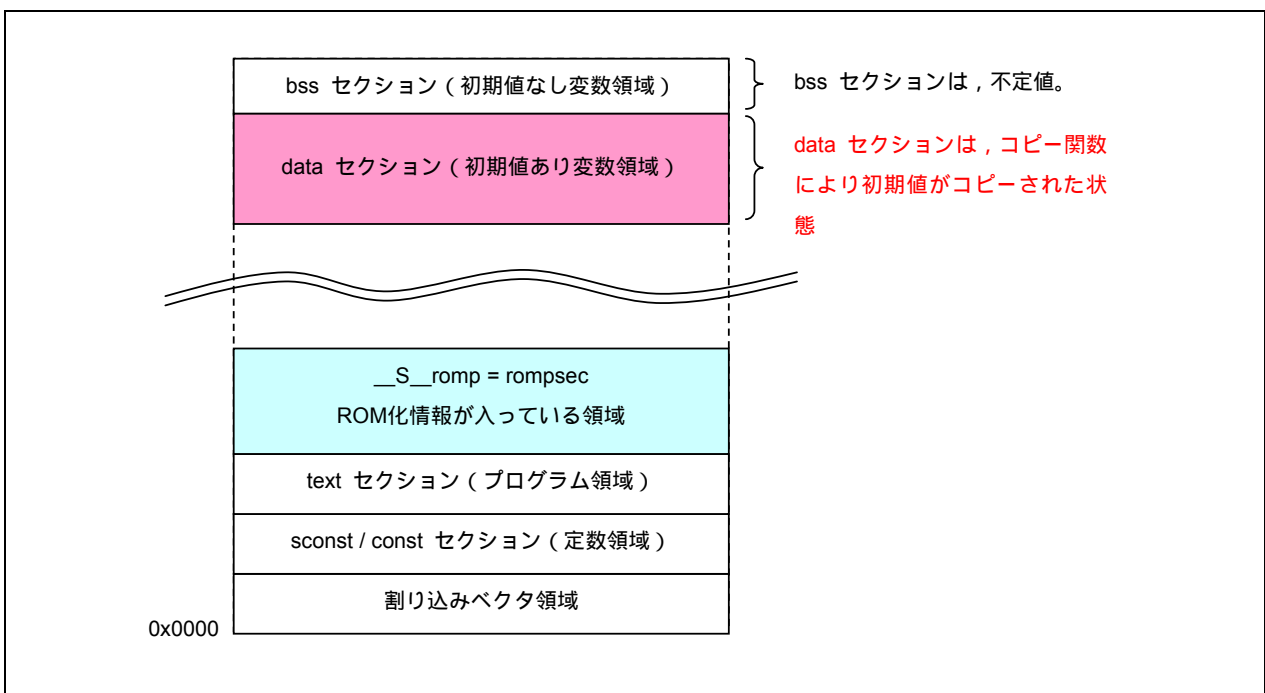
bss セクション（初期値なし変数領域）

bss セクションは，不定値。

data セクション（初期値あり変数領域）

data セクションは，コピー関数により初期値がコピーされた状態

__S__romp = rompsec
ROM化情報が入っている領域

text セクション（プログラム領域）

sconst / const セクション（定数領域）

割り込みベクタ領域

0x0000